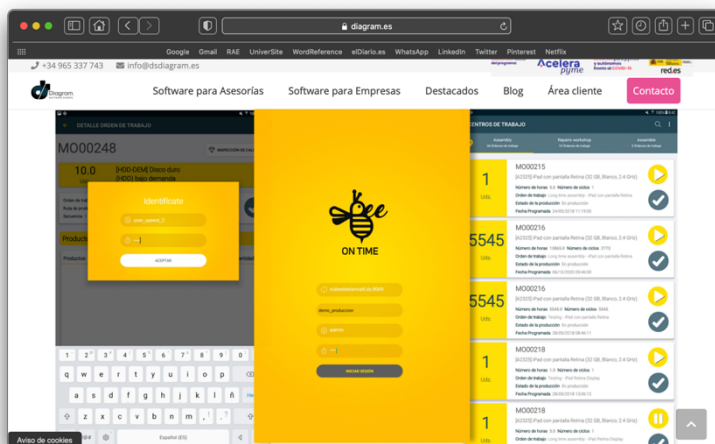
diagram.es

Google Gmail RAE UniverSite WordReference elDiario.es WhatsApp LinkedIn Twitter Pinterest Netflix

+34 965 337 743 info@dsdiagram.es

Acelera pyme

red.es

Diagram

Software para Asesorías Software para Empresas Destacados Blog Área cliente Contacto

DETALLE ORDEN DE TRABAJO

MO00248

10.0

[HDD-DEM] Disco duro [HDD] bajo demanda

Identificate

ACEPTAR

Producción

ON TIME

demo_produccion

INICIAR SESIÓN

CENTROS DE TRABAJO

MO00215

[42325] iPad con pantalla Retina (32 GB, Blanco, 2.4 GHz)

Número de horas Número de ciclos

Orden de trabajo

Estado de la producción

Fecha Programada

1

Uds.

MO00216

[42325] iPad con pantalla Retina (32 GB, Blanco, 2.4 GHz)

5545

Uds.

MO00216

[42325] iPad con pantalla Retina (32 GB, Blanco, 2.4 GHz)

5545

Uds.

MO00218

[42325] iPad con pantalla Retina (32 GB, Blanco, 2.4 GHz)

1

Uds.

MO00218

[42325] iPad con pantalla Retina (32 GB, Blanco, 2.4 GHz)

q w e r t y u i o p

a s d f g h j k l ñ

z x c v b n m

Español (ES)

Aviso de cookies